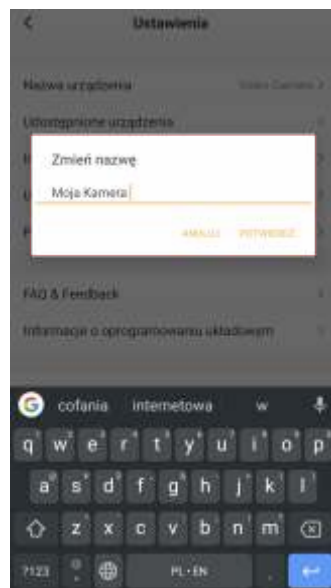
Ustawienia

Nazwa urządzenia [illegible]

Udostępnione urządzenia

Zmień nazwę

Moja Kamera

ANULUJ POTWIERDŹ

FAQ & Feedback

Informacje o oprogramowaniu układowym

cofania internetowa w

q w e r t y u i o p

a s d f g h j k l

z x c v b n m

?123 PL · EN